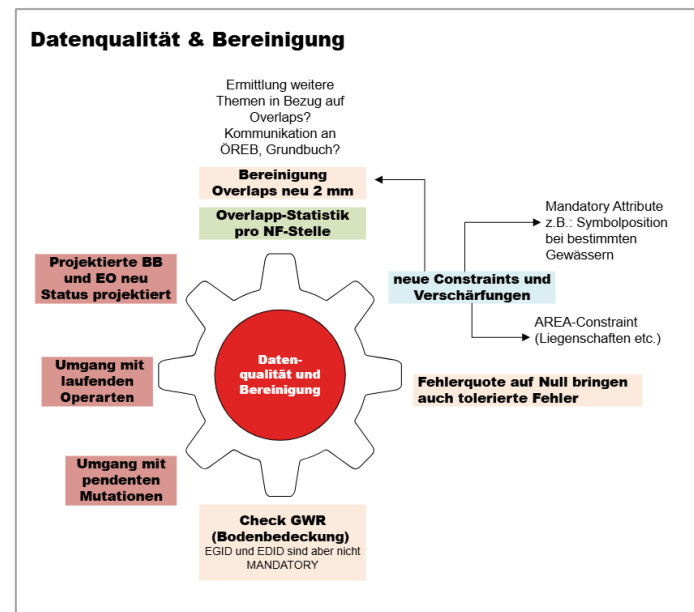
Datenqualität & Bereinigung

Ermittlung weitere Themen in Bezug auf Overlaps? Kommunikation an ÖREB, Grundbuch?

Bereinigung Overlaps neu 2 mm

Overlapp-Statistik pro NF-Stelle

Mandatory Attribute z.B.: Symbolposition bei bestimmten Gewässern

Projektierte BB und EO neu Status projektiert

neue Constraints und Verschärfungen

AREA-Constraint (Liegenschaften etc.)

Umgang mit laufenden Operarten

Daten-qualität und Bereinigung

Fehlerquote auf Null bringen auch tolerierte Fehler

Umgang mit pendenten Mutationen

Check GWR (Bodenbedeckung)
EGID und EDID sind aber nicht MANDATORY